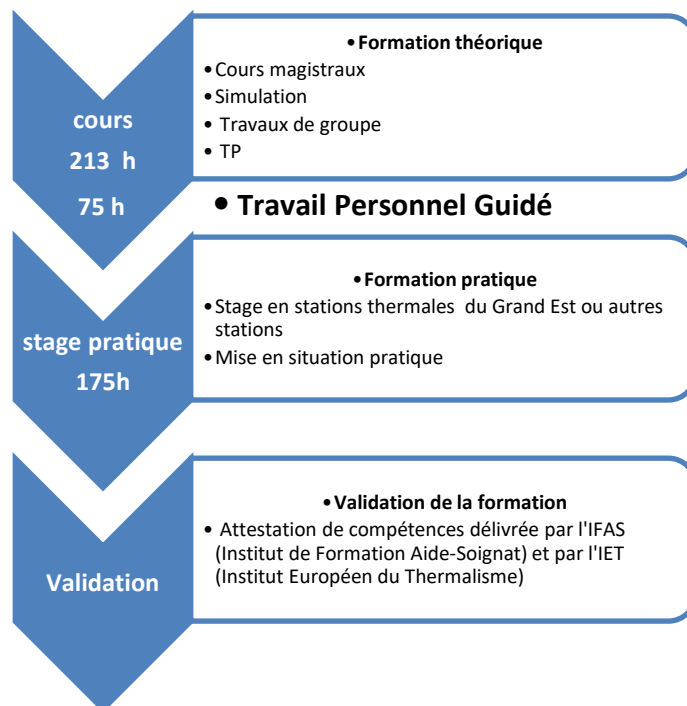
cours

213 h

75 h

• Formation théorique
• Cours magistraux
• Simulation
• Travaux de groupe
• TP

• Travail Personnel Guidé

stage pratique

175h

• Formation pratique
• Stage en stations thermales du Grand Est ou autres stations
• Mise en situation pratique

Validation

• Validation de la formation
• Attestation de compétences délivrée par l'IFAS (Institut de Formation Aide-Soignat) et par l'IET (Institut Européen du Thermalisme)